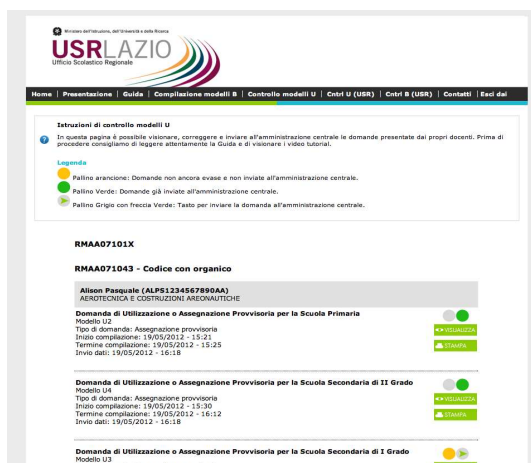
Ministero dell'Istruzione, dell'Università e della Ricerca

USRLAZIO
Ufficio Scolastico Regionale

Home | Presentazione | Guida | Compilazione modelli B | Controllo modelli U | Cntrl U (USR) | Cntrl B (USR) | Contatti | Esci dai

Istruzioni di controllo modelli U
In questa pagina è possibile visionare, correggere e inviare all'amministrazione centrale le domande presentate dai propri docenti. Prima di procedere consigliamo di leggere attentamente la Guida e di visionare i video tutorial.

Legenda
Pallino arancione: Domande non ancora evase e non inviate all'amministrazione centrale.
Pallino Verde: Domande già inviate all'amministrazione centrale.
Pallino Grigio con freccia Verde: Tasto per inviare la domanda all'amministrazione centrale.

RMAA07101X

RMAA071043 - Codice con organico

Alison Pasquale (ALPS1234567890AA)
AEROTECNICA E COSTRUZIONI AREONAUTICHE

Domanda di Utilizzazione o Assegnazione Provvisoria per la Scuola Primaria
Modello U2
Tipo di domanda: Assegnazione provvisoria
Inizio compilazione: 19/05/2012 - 15:21
Termine compilazione: 19/05/2012 - 15:25
Invio dati: 19/05/2012 - 16:18
VISUALIZZA
STAMPA

Domanda di Utilizzazione o Assegnazione Provvisoria per la Scuola Secondaria di II Grado
Modello U4
Tipo di domanda: Assegnazione provvisoria
Inizio compilazione: 19/05/2012 - 15:30
Termine compilazione: 19/05/2012 - 16:12
Invio dati: 19/05/2012 - 16:18
VISUALIZZA
STAMPA

Domanda di Utilizzazione o Assegnazione Provvisoria per la Scuola Secondaria di I Grado
Modello U3